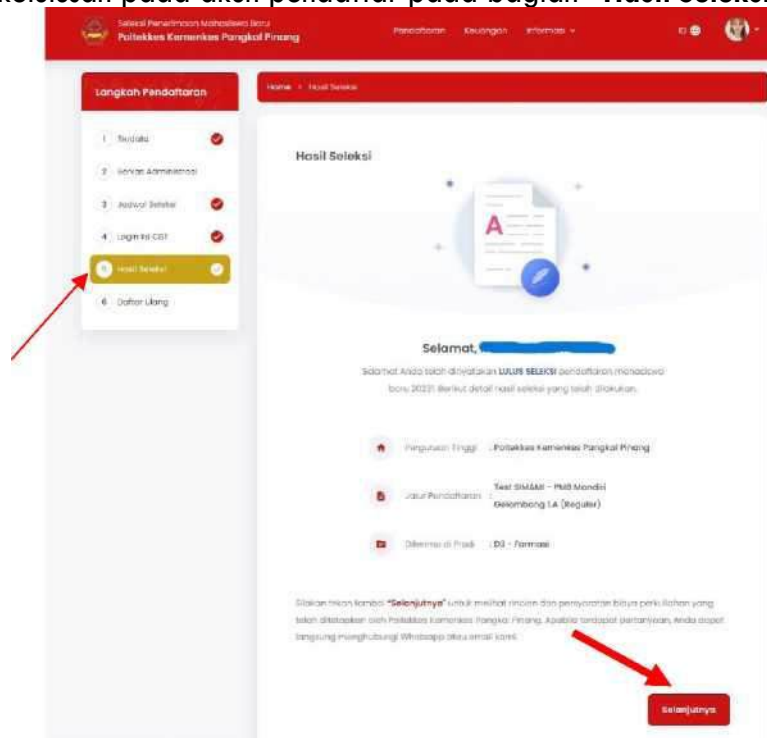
kelulusan pada akun pendaftar pada bagian "Hasil Seleksi

Sistem Penerimaan Mahasiswa Baru
Poltekkes Kemenkes Pangkal Pinang

Pendaftaran Keuangan Informasi

ID

Langkah Pendaftaran

1 Biodata
2 Berkas Administrasi
3 Jadwal Seleksi
4 Login ke CBT
5 Hasil Seleksi
6 Daftar Ulang

Home > Hasil Seleksi

Hasil Seleksi

Selamat,

Selamat Anda telah dinyatakan LULUS SELEKSI pendaftaran mahasiswa baru 2022! Berikut detail hasil seleksi yang telah dilakukan.

Perguruan Tinggi : Poltekkes Kemenkes Pangkal Pinang

Jalur Pendaftaran : Test SIMAMI - PMB Mandiri Gelombang 1.A (Reguler)

Diterima di Prodi : D3 - Farmasi

Silakan tekan tombol "Selanjutnya" untuk melihat rincian dan persyaratan biaya perkuliahan yang telah ditetapkan oleh Poltekkes Kemenkes Pangkal Pinang. Apabila terdapat pertanyaan, Anda dapat langsung menghubungi Whatsapp atau email kami.

Selanjutnya